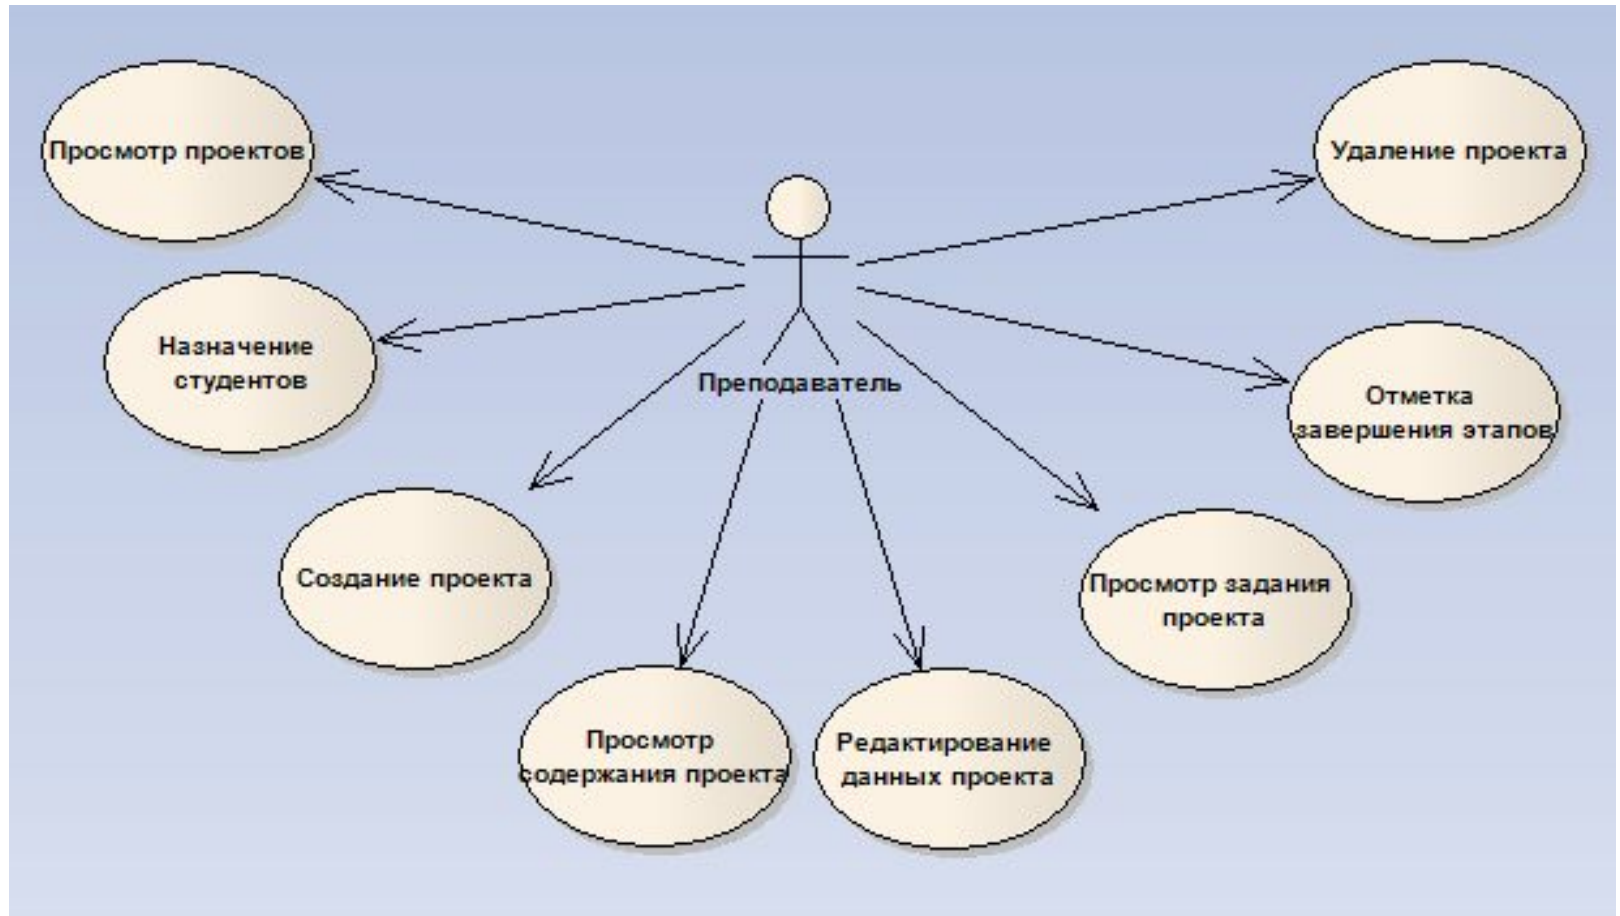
Просмотр проектов

Удаление проекта

Назначение студентов

Преподаватель

Отметка завершения этапов

Создание проекта

Просмотр задания проекта

Просмотр содержания проекта

Редактирование данных проекта